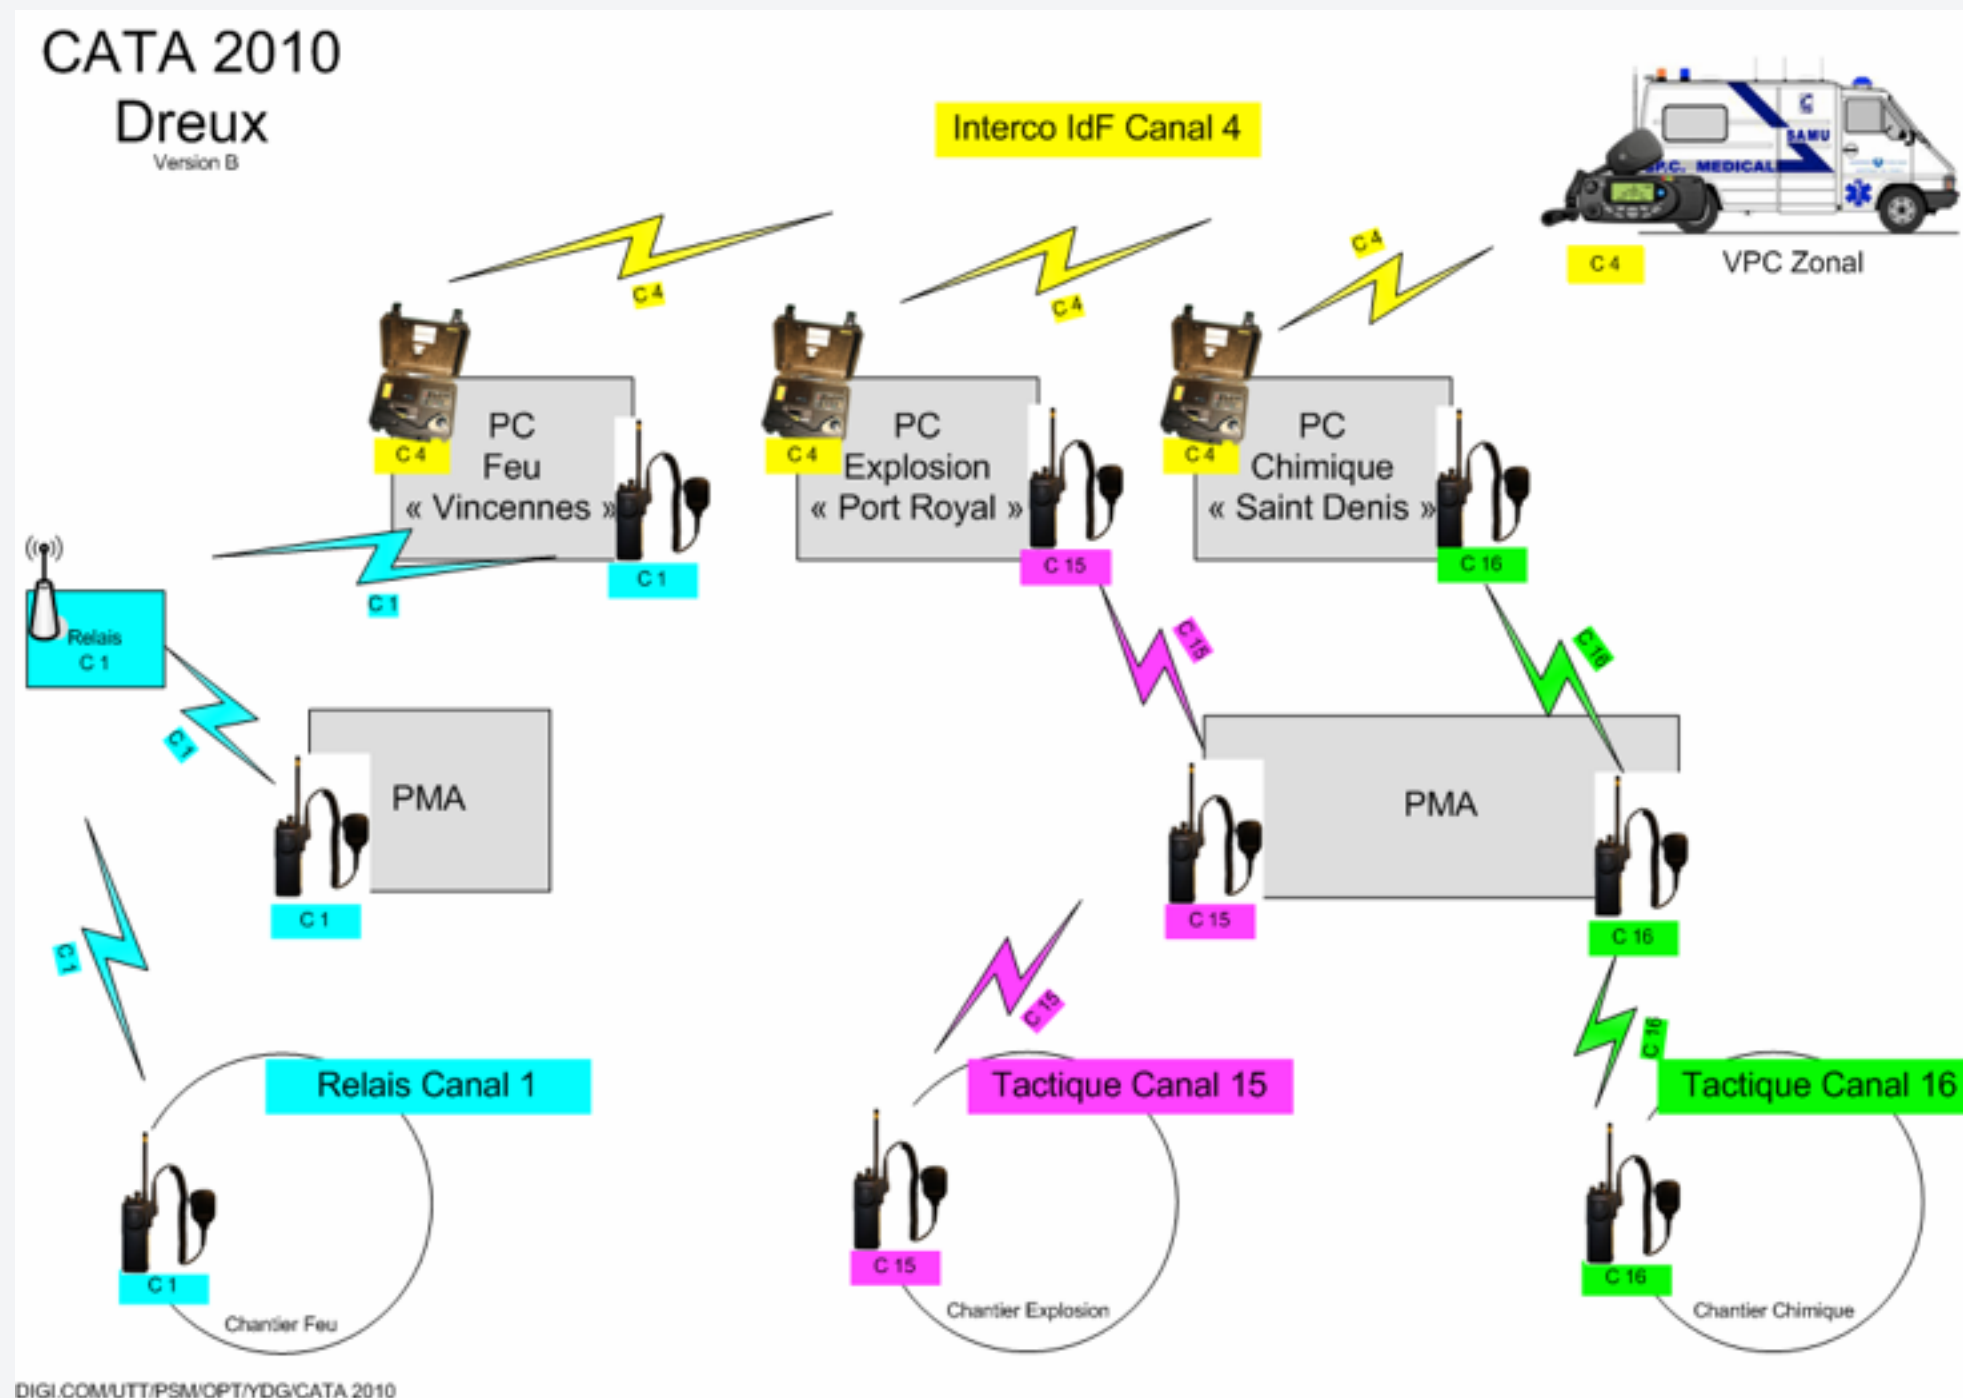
CATA 2010
Dreux
Version B

Interco IdF Canal 4

C 4

VPC Zonal

C 4

C 4

C 4

C 4

PC
Feu
« Vincennes »

C 4

PC
Explosion
« Port Royal »

C 4

PC
Chimique
« Saint Denis »

C 1

C 15

C 16

C 1

Relais
C 1

C 15

C 16

C 1

PMA

C 1

PMA

C 15

C 16

C 1

C 15

C 16

Relais Canal 1

Tactique Canal 15

Tactique Canal 16

C 1

Chantier Feu

C 15

Chantier Explosion

C 16

Chantier Chimique

DIGI.COM/UTT/PSM/OPT/YDG/CATA 2010